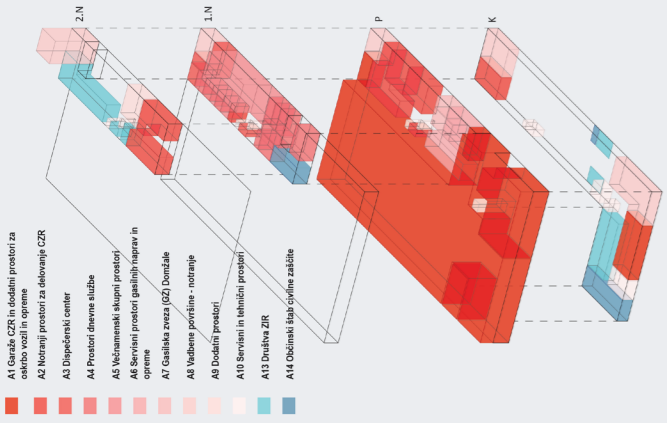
2.N

1.N

P

K

A1 Garaže CZR in dodatni prostori za oskrbo vozil in opreme

A2 Notranji prostori za delovanje CZR

A3 Dispečerski center

A4 Prostori dnevne službe

A5 Večnamenski skupni prostori

A6 Servisni prostori gasilnih naprav in opreme

A7 Gasilska zveza (GZ) Domžale

A8 Vadbene površine - notranje

A9 Dodatni prostori

A10 Servisni in tehnični prostori

A13 Društva ZIR

A14 Občinski štab civilne zaščite